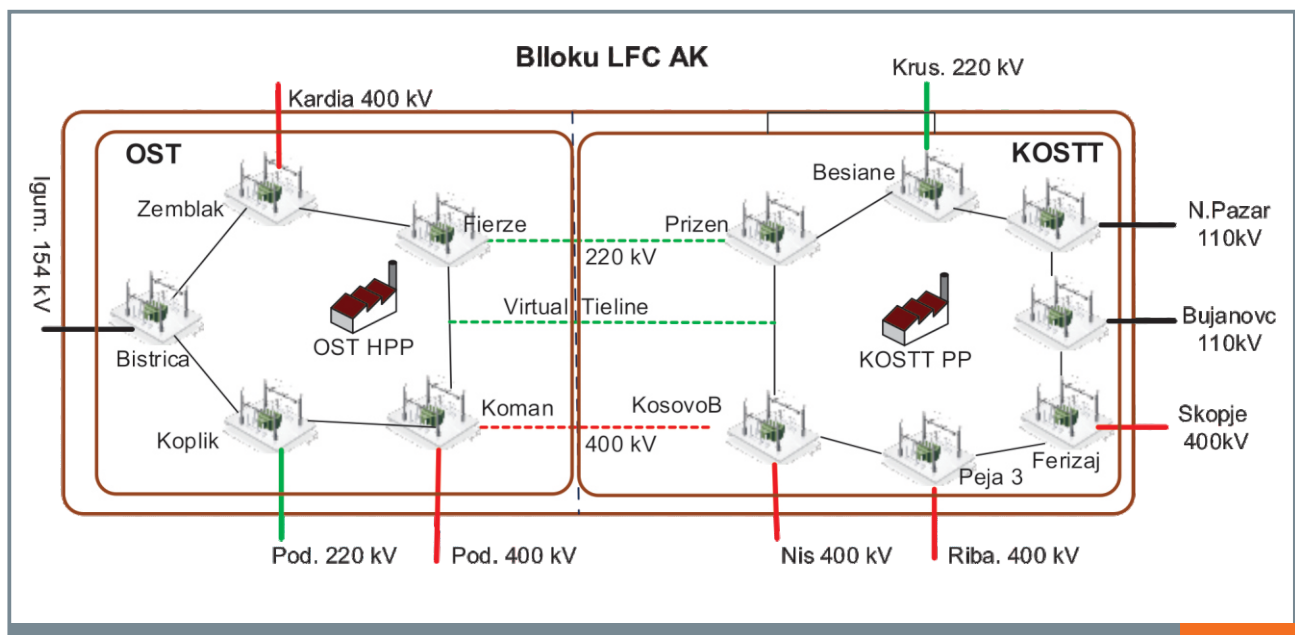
Blloku LFC AK

Kardia 400 kV

Krus. 220 kV

OST

KOSTT

Igum. 154 kV

Zemblak

Fierze

Prizen

220 kV

Besiane

N.Pazar 110kV

Bistrica

OST HPP

Virtual Tieline

KOSTT PP

Bujanovc 110kV

Koplik

Koman

KosovoB

400 kV

Peja 3

Ferizaj

Skopje 400kV

Pod. 220 kV

Pod. 400 kV

Nis 400 kV

Riba. 400 kV